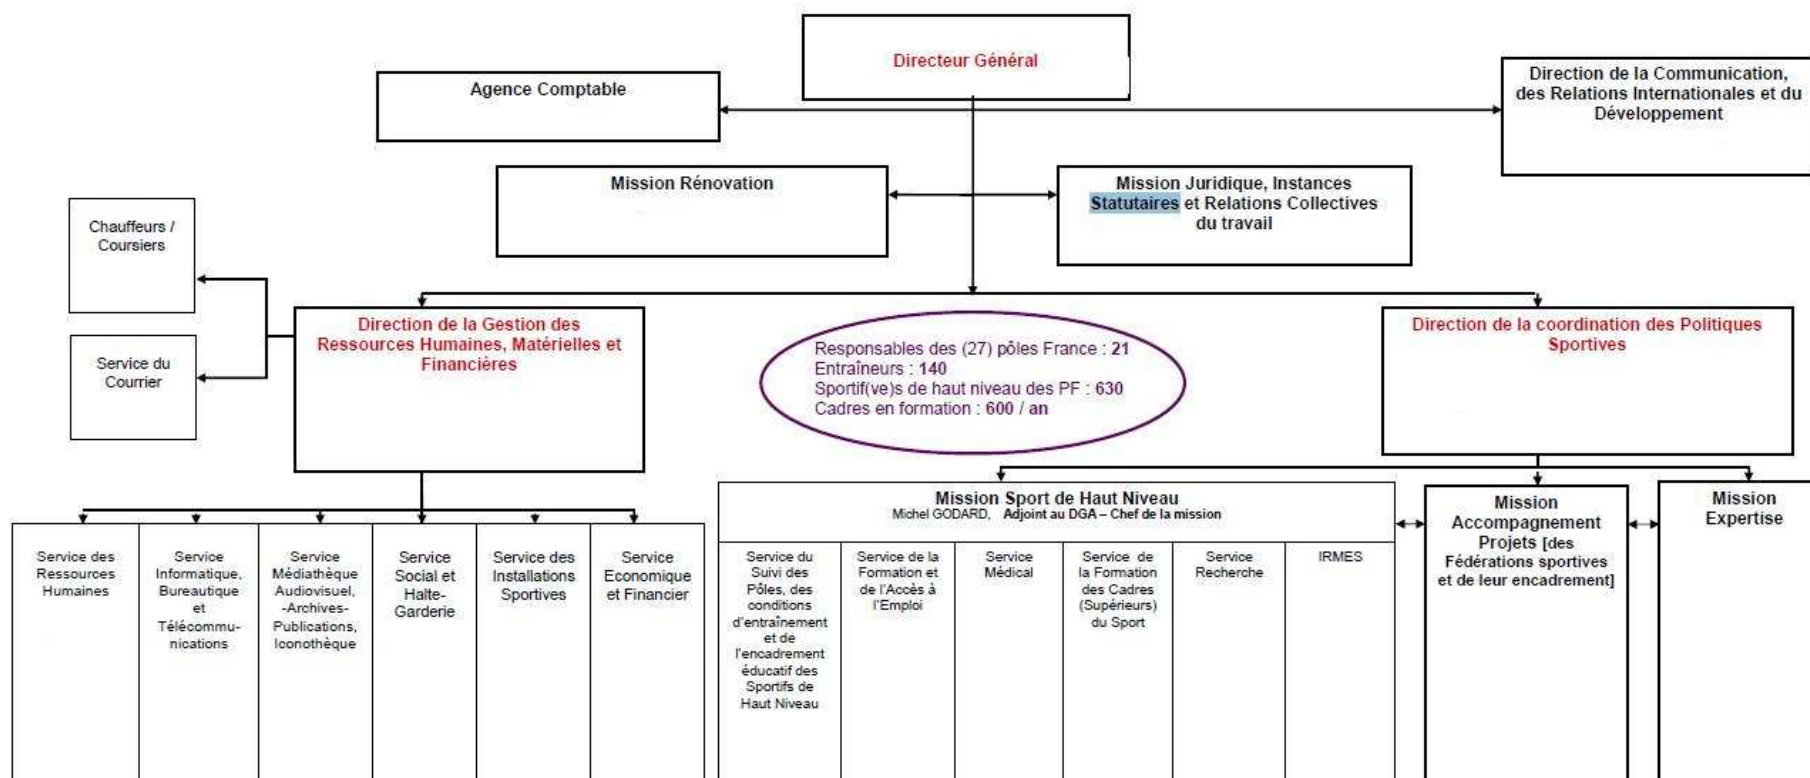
Directeur Général

Agence Comptable

Direction de la Communication, des Relations Internationales et du Développement

Mission Rénovation

Mission Juridique, Instances Statutaires et Relations Collectives du travail

Chauffeurs / Coursiers

Service du Courrier

Direction de la Gestion des Ressources Humaines, Matérielles et Financières

Responsables des (27) pôles France : 21
Entraîneurs : 140
Sportif(ve)s de haut niveau des PF : 630
Cadres en formation : 600 / an

Direction de la coordination des Politiques Sportives

Service des Ressources Humaines

Service Informatique, Bureautique et Télécommunications

Service Médiathèque Audiovisuel, -Archives- Publications, Iconothèque

Service Social et Halte-Garderie

Service des Installations Sportives

Service Economique et Financier

Mission Sport de Haut Niveau
Michel GODARD, Adjoint au DGA – Chef de la mission

Service du Suivi des Pôles, des conditions d'entraînement et de l'encadrement éducatif des Sportifs de Haut Niveau

Service de la Formation et de l'Accès à l'Emploi

Service Médical

Service de la Formation des Cadres (Supérieurs) du Sport

Service Recherche

IRMES

Mission Accompagnement Projets [des Fédérations sportives et de leur encadrement]

Mission Expertise